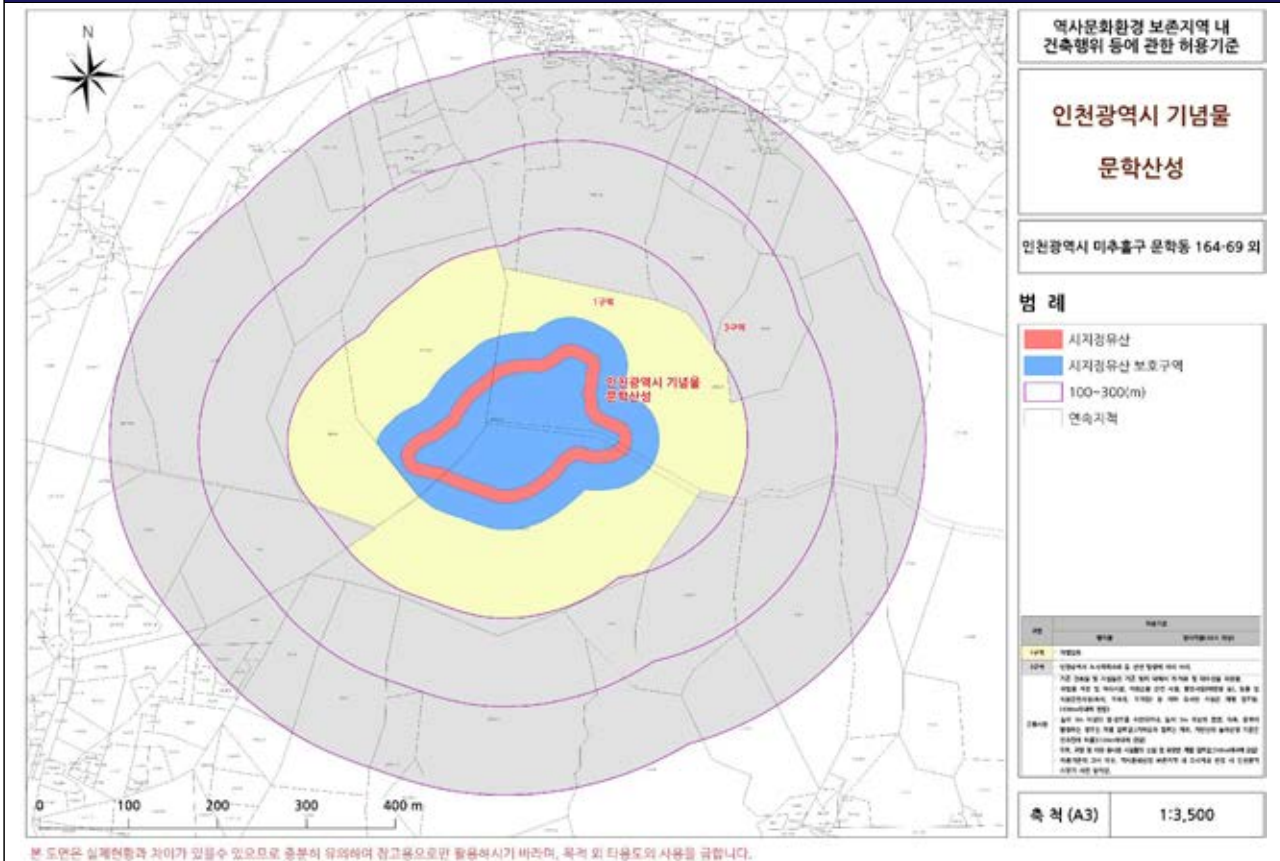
N

1구역

3구역

인천광역시 기념물
문학산성

0 100 200 300 400 m

역사문화환경 보존지역 내
건축행위 등에 관한 허용기준

인천광역시 기념물

문학산성

인천광역시 미추홀구 문학동 164-69 외

범 례

시지정유산

시지정유산 보호구역

100~300(m)

연속지적

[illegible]

축 척 (A3) | 1:3,500

본 도면은 실제현황과 차이가 있을수 있으므로 충분히 유의하여 참고용으로만 활용하시기 바라며, 목적 외 타용도의 사용을 금합니다.